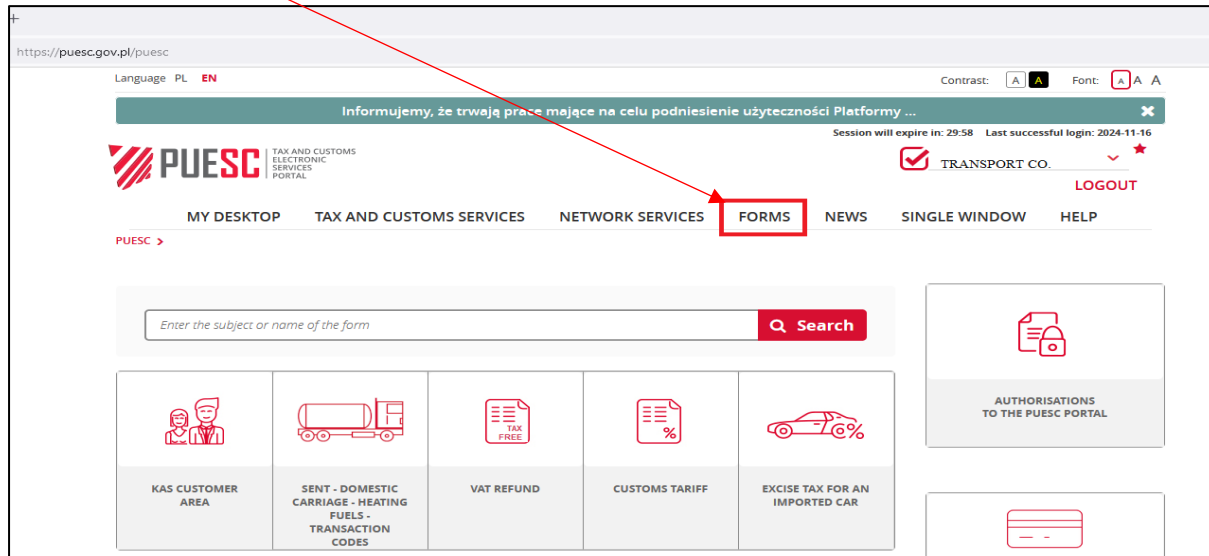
+
https://puesc.gov.pl/puesc

Language PL EN

Contrast: A A Font: A A A

Informujemy, że trwają prace mające na celu podniesienie użyteczności Platformy ...

Session will expire in: 29:58 Last successful login: 2024-11-16

PUESC TAX AND CUSTOMS ELECTRONIC SERVICES PORTAL

TRANSPORT CO.

LOGOUT

MY DESKTOP TAX AND CUSTOMS SERVICES NETWORK SERVICES FORMS NEWS SINGLE WINDOW HELP

PUESC >

Enter the subject or name of the form

Search

TAX FREE

KAS CUSTOMER AREA

SENT - DOMESTIC CARRIAGE - HEATING FUELS - TRANSACTION CODES

VAT REFUND

CUSTOMS TARIFF

EXCISE TAX FOR AN IMPORTED CAR

AUTHORISATIONS TO THE PUESC PORTAL